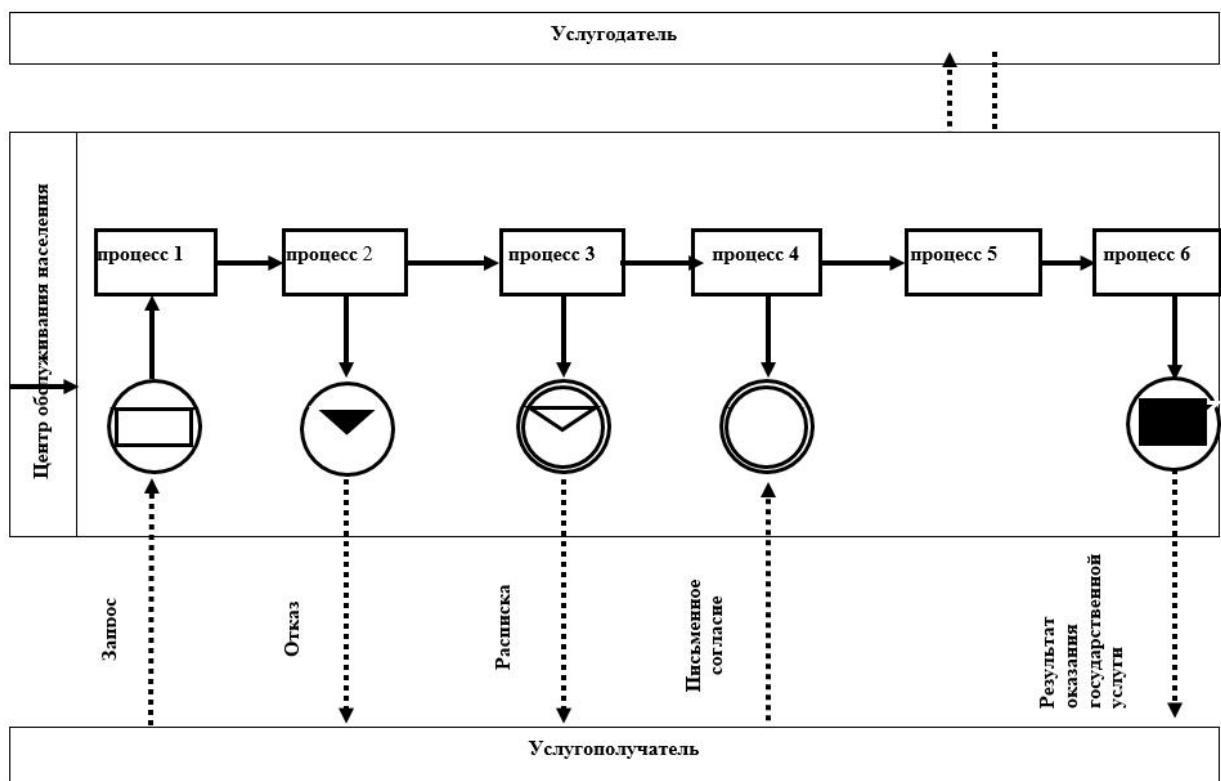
Услугодатель

Центр обслуживания населения

процесс 1

процесс 2

процесс 3

процесс 4

процесс 5

процесс 6

Запрос

Отказ

Расписка

Письменное согласие

Результат оказания государственной услуги

Услугополучатель